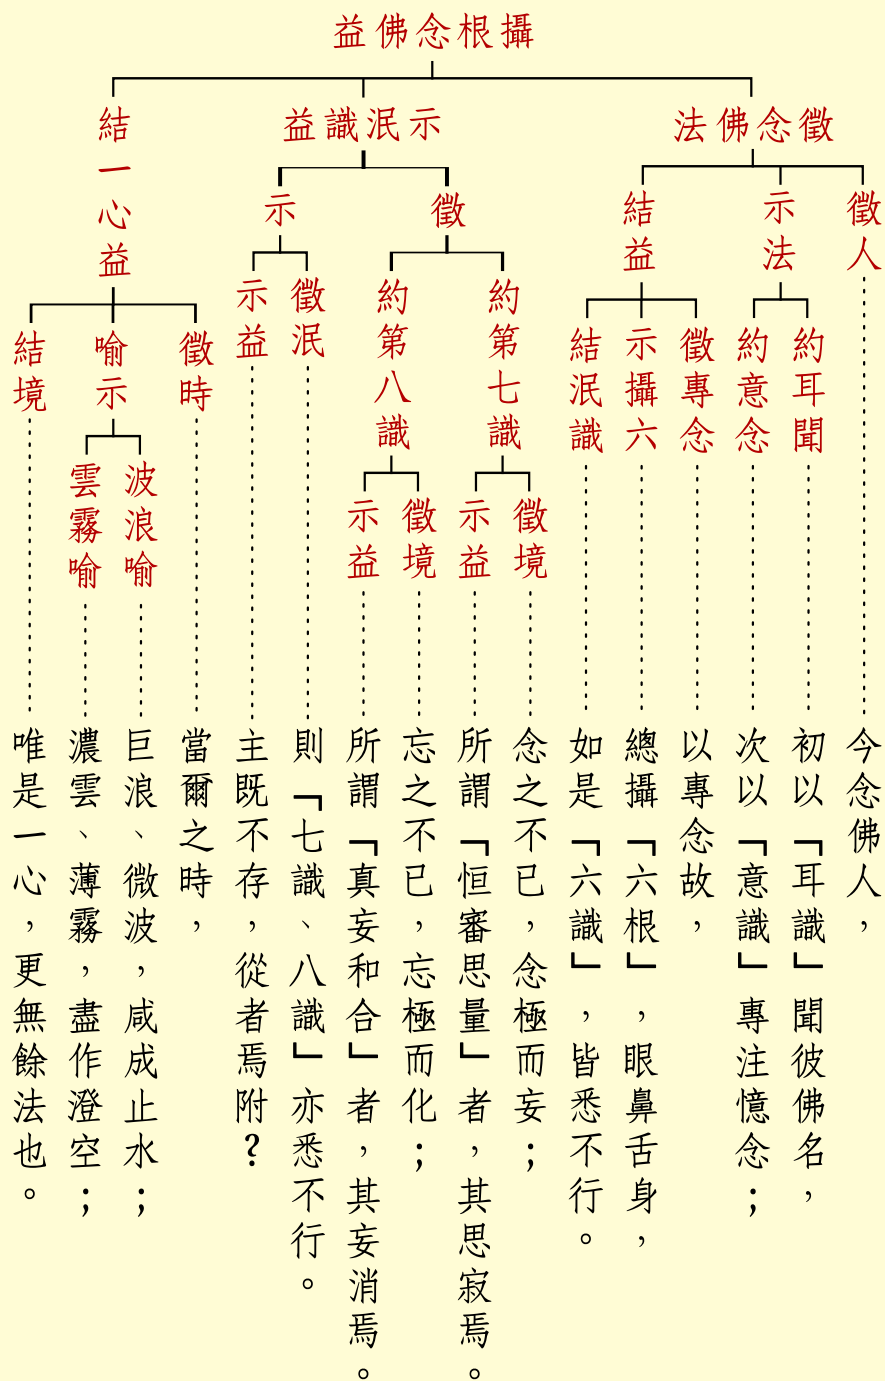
益佛念根攝

法佛念徵
徵人
示法
約耳聞
約意念
結益
徵專念
示攝六
結泯識

益識泯示
徵
約第七識
徵境
示益
約第八識
徵境
示益
示
徵泯
示益

結一心益
徵時
喻示
波浪喻
雲霧喻
結境

今念佛人，

初以「耳識」聞彼佛名，

次以「意識」專注憶念；

以專念故，

總攝「六根」，眼鼻舌身，

如是「六識」，皆悉不行。

念之不已，念極而妄；

所謂「恒審思量」者，其思寂焉。

忘之不已，忘極而化；

所謂「真妄和合」者，其妄消焉。

則「七識、八識」亦悉不行。

主既不存，從者焉附？

當爾之時，

巨浪、微波，咸成止水；

濃雲、薄霧，盡作澄空；

唯是一心，更無餘法也。